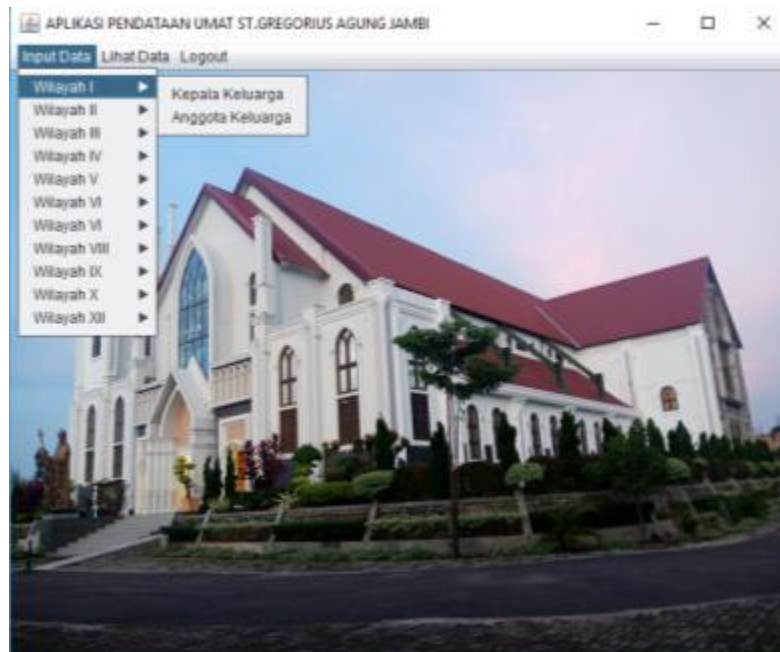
APLIKASI PENDATAAN UMAT ST.GREGORIUS AGUNG JAMBI

Input Data Lihat Data Logout

Wilayah I
Wilayah II
Wilayah III
Wilayah IV
Wilayah V
Wilayah VI
Wilayah VI
Wilayah VIII
Wilayah IX
Wilayah X
Wilayah XII

Kepala Keluarga
Anggota Keluarga